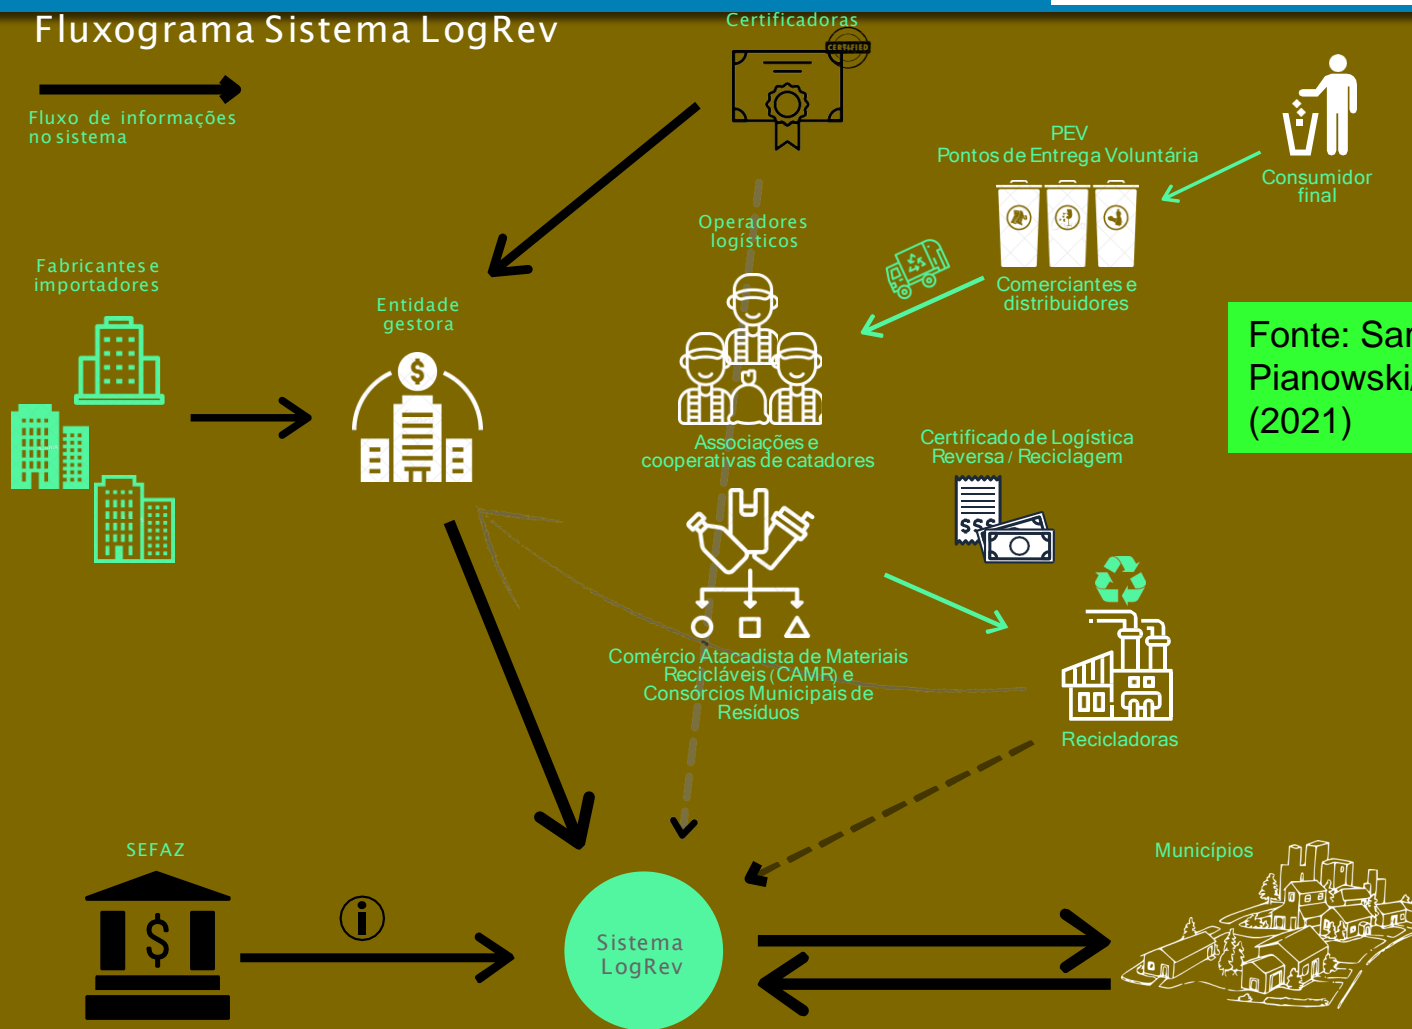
Fluxograma Sistema LogRev

Fluxo de informações no sistema

Certificadoras

CERTIFIED

PEV
Pontos de Entrega Voluntária

Consumidor final

Operadores logísticos

Fabricantes e importadores

Entidade gestora

Comerciantes e distribuidores

Fonte: Sar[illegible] Pianowski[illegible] (2021)

Associações e cooperativas de catadores

Certificado de Logística Reversa / Reciclagem

$$$

Comércio Atacadista de Materiais Recicláveis (CAMR) e Consórcios Municipais de Resíduos

Recicladoras

SEFAZ

Municípios

Sistema LogRev